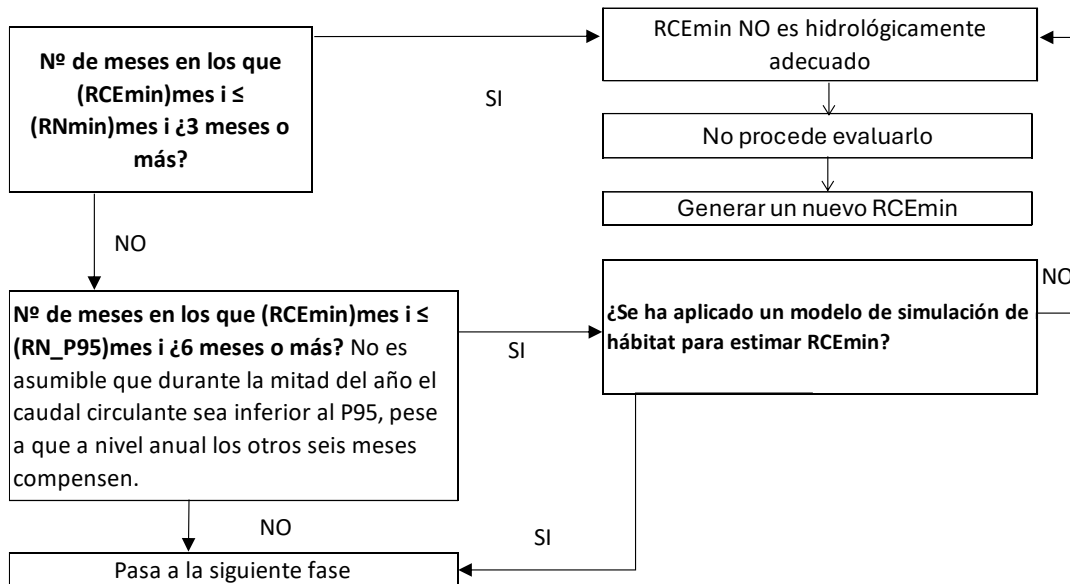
Nº de meses en los que (RCEmin)mes i ≤ (RNmin)mes i ¿3 meses o más?

SI

RCEmin NO es hidrológicamente adecuado

No procede evaluarlo

Generar un nuevo RCEmin

NO

Nº de meses en los que (RCEmin)mes i ≤ (RN_P95)mes i ¿6 meses o más? No es asumible que durante la mitad del año el caudal circulante sea inferior al P95, pese a que a nivel anual los otros seis meses compensen.

SI

¿Se ha aplicado un modelo de simulación de hábitat para estimar RCEmin?

NO

NO

SI

Pasa a la siguiente fase